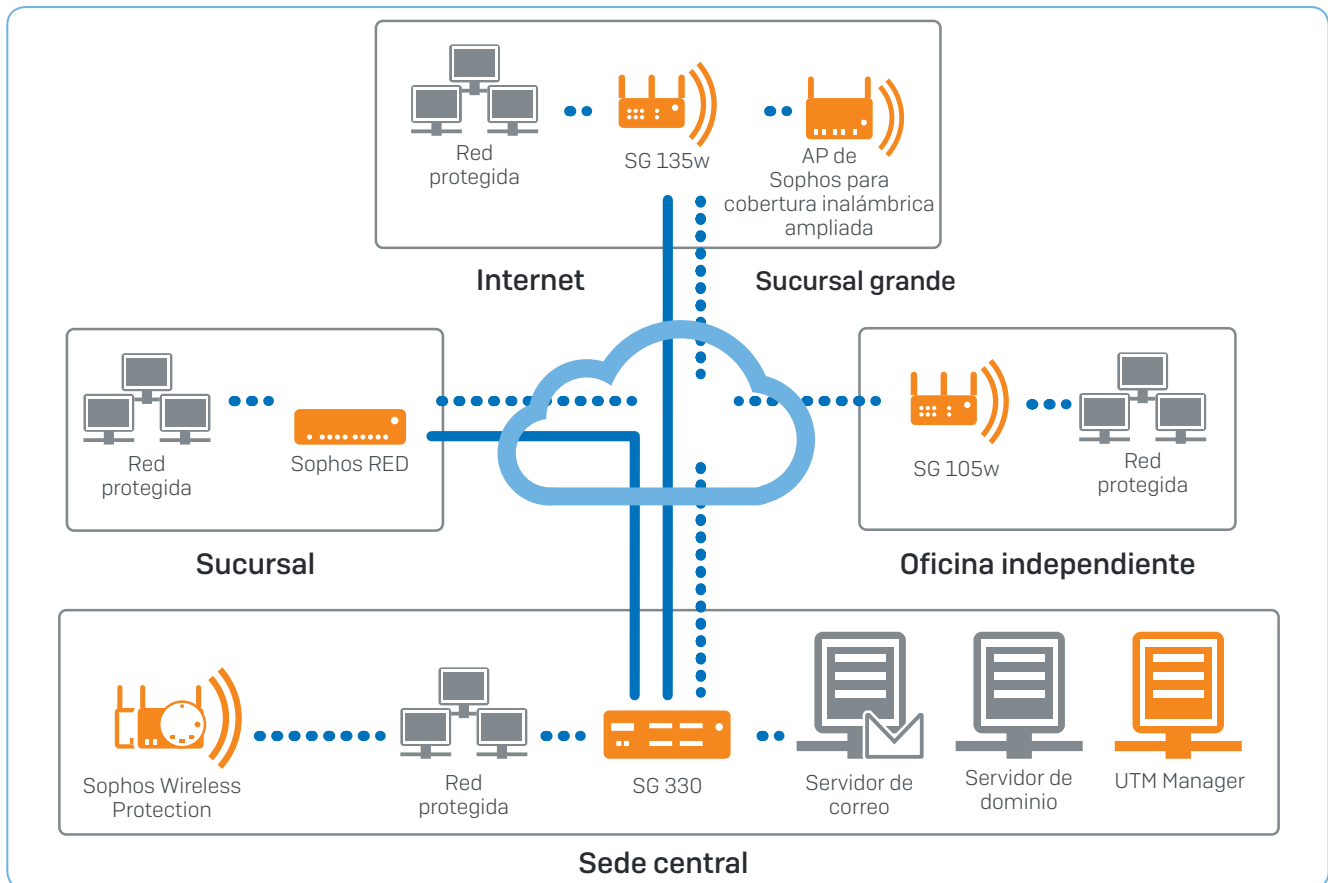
Red protegida

SG 135w

AP de Sophos para cobertura inalámbrica ampliada

Internet

Sucursal grande

Red protegida

Sophos RED

SG 105w

Red protegida

Sucursal

Oficina independiente

Sophos Wireless Protection

Red protegida

SG 330

Servidor de correo

Servidor de dominio

UTM Manager

Sede central